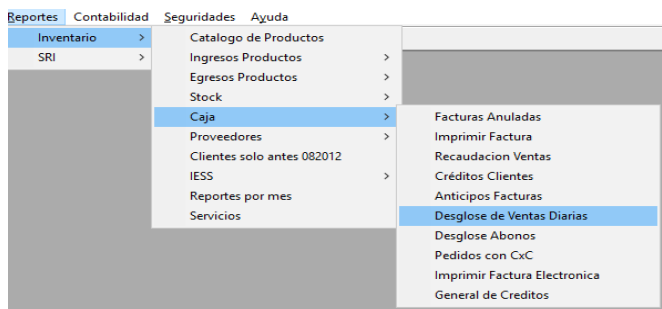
Reportes Contabilidad Seguridades Ayuda

Inventario >
SRI >

Catalogo de Productos
Ingresos Productos >
Egresos Productos >
Stock >
Caja >
Proveedores >
Clientes solo antes 082012
IESS >
Reportes por mes
Servicios

Facturas Anuladas
Imprimir Factura
Recaudacion Ventas
Créditos Clientes
Anticipos Facturas
Desglose de Ventas Diarias
Desglose Abonos
Pedidos con CxC
Imprimir Factura Electronica
General de Creditos